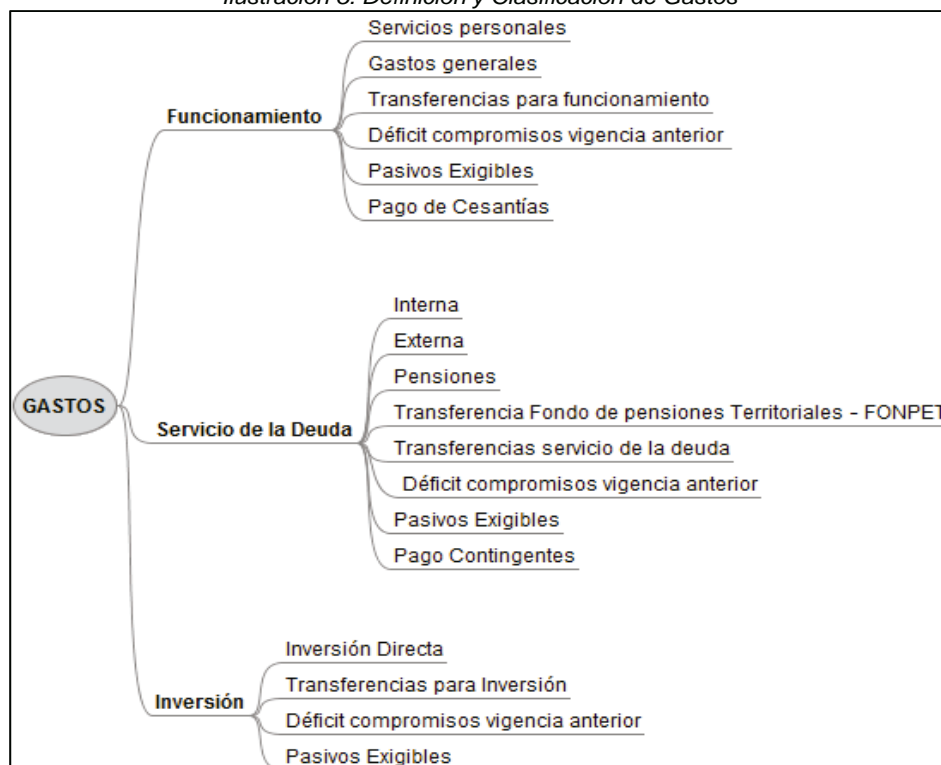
Ilustración 3. Definición y Clasificación de Gastos

GASTOS

Funcionamiento

Servicios personales

Gastos generales

Transferencias para funcionamiento

Déficit compromisos vigencia anterior

Pasivos Exigibles

Pago de Cesantías

Servicio de la Deuda

Interna

Externa

Pensiones

Transferencia Fondo de pensiones Territoriales - FONPET

Transferencias servicio de la deuda

Déficit compromisos vigencia anterior

Pasivos Exigibles

Pago Contingentes

Inversión

Inversión Directa

Transferencias para Inversión

Déficit compromisos vigencia anterior

Pasivos Exigibles